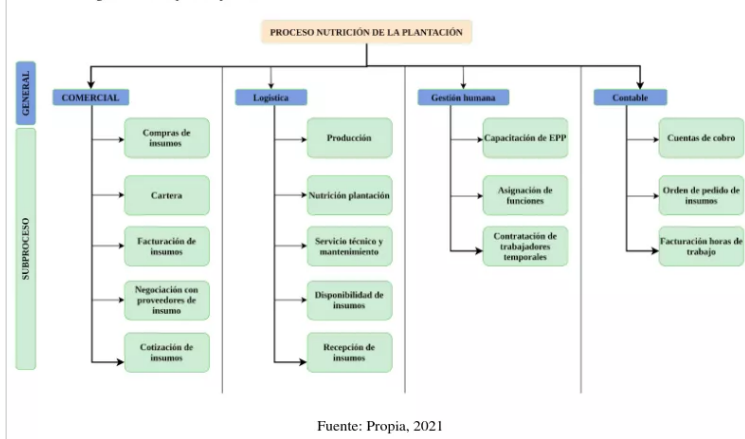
PROCESO NUTRICIÓN DE LA PLANTACIÓN

GENERAL

SUBPROCESO

COMERCIAL

Compras de insumos

Cartera

Facturación de insumos

Negociación con proveedores de insumo

Cotización de insumos

Logística

Producción

Nutrición plantación

Servicio técnico y mantenimiento

Disponibilidad de insumos

Recepción de insumos

Gestión humana

Capacitación de EPP

Asignación de funciones

Contratación de trabajadores temporales

Contable

Cuentas de cobro

Orden de pedido de insumos

Facturación horas de trabajo

Fuente: Propia, 2021